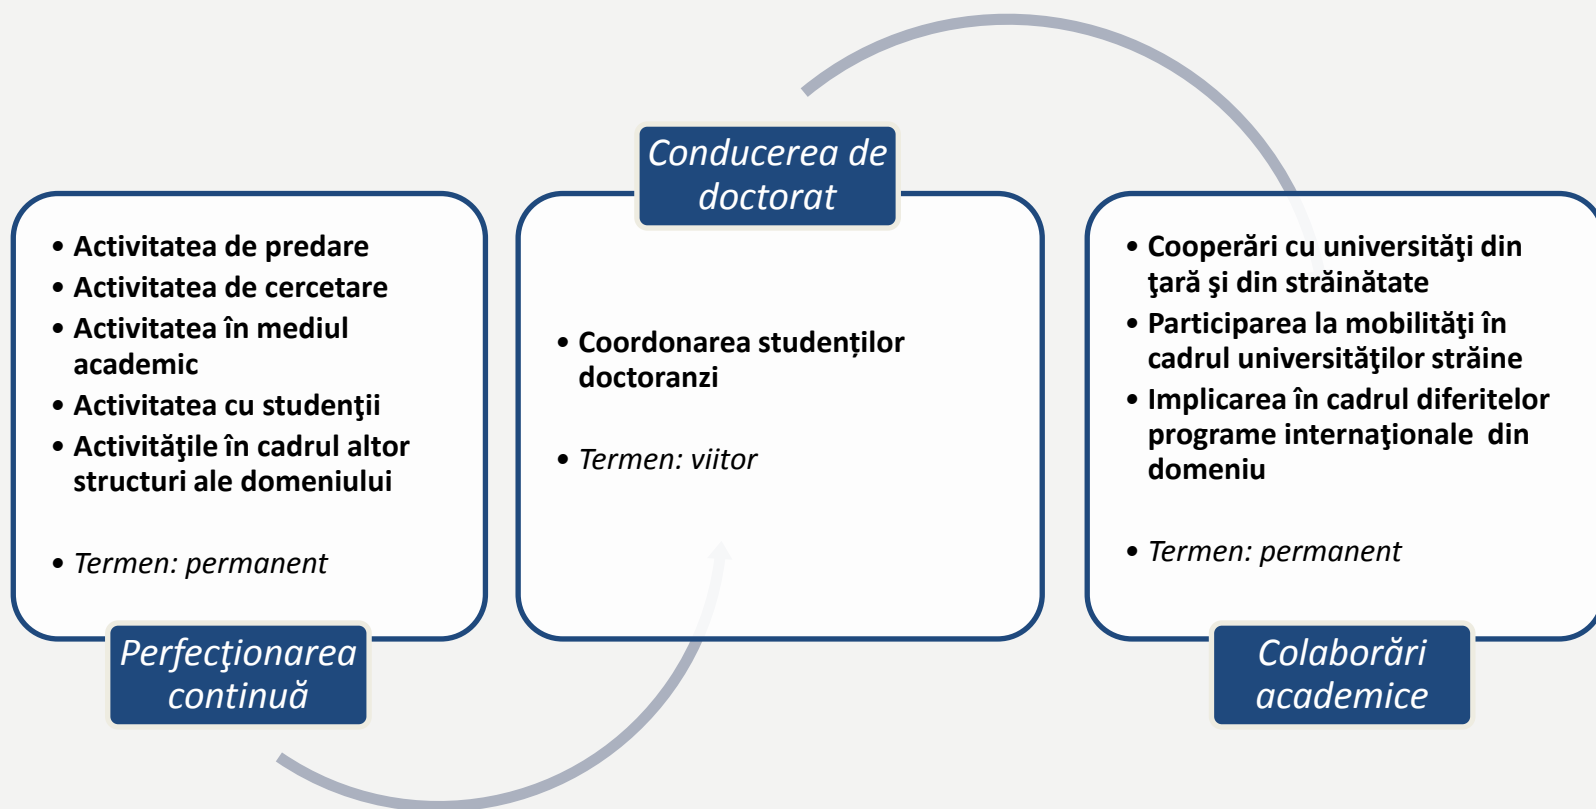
Perfecţionarea continuă

• Activitatea de predare
• Activitatea de cercetare
• Activitatea în mediul academic
• Activitatea cu studenţii
• Activităţile în cadrul altor structuri ale domeniului

• *Termen: permanent*

Conducerea de doctorat

• Coordonarea studenților doctoranzi

• *Termen: viitor*

Colaborări academice

• Cooperări cu universităţi din ţară şi din străinătate
• Participarea la mobilităţi în cadrul universităţilor străine
• Implicarea în cadrul diferitelor programe internaţionale din domeniu

• *Termen: permanent*